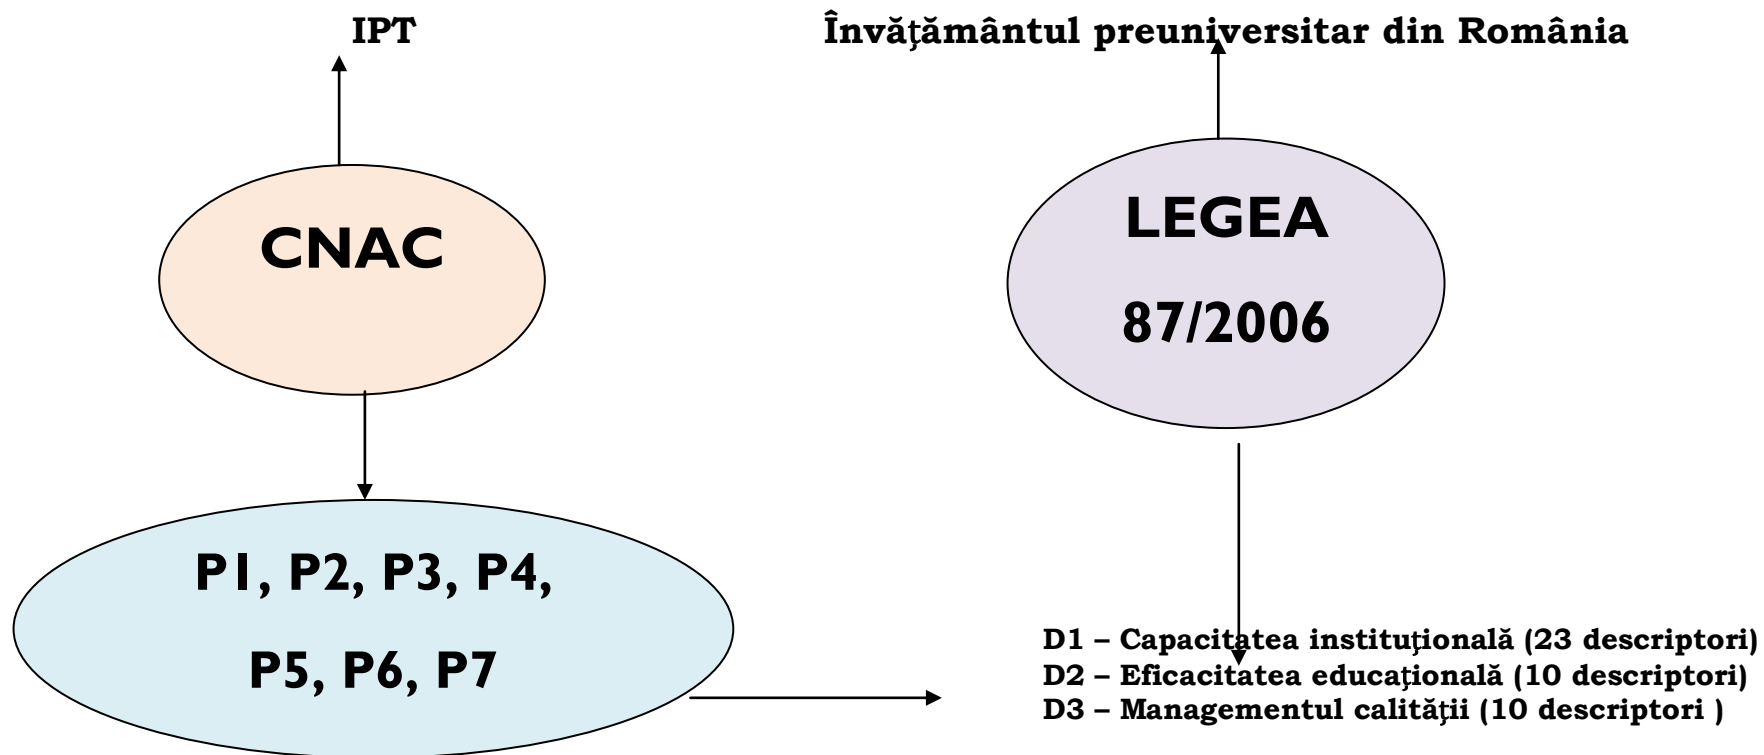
IPT

Învăţământul preuniversitar din România

CNAC

LEGEA

87/2006

P1, P2, P3, P4,

P5, P6, P7

D1 – Capacitatea instituţională (23 descriptori)
D2 – Eficacitatea educaţională (10 descriptori)
D3 – Managementul calităţii (10 descriptori )